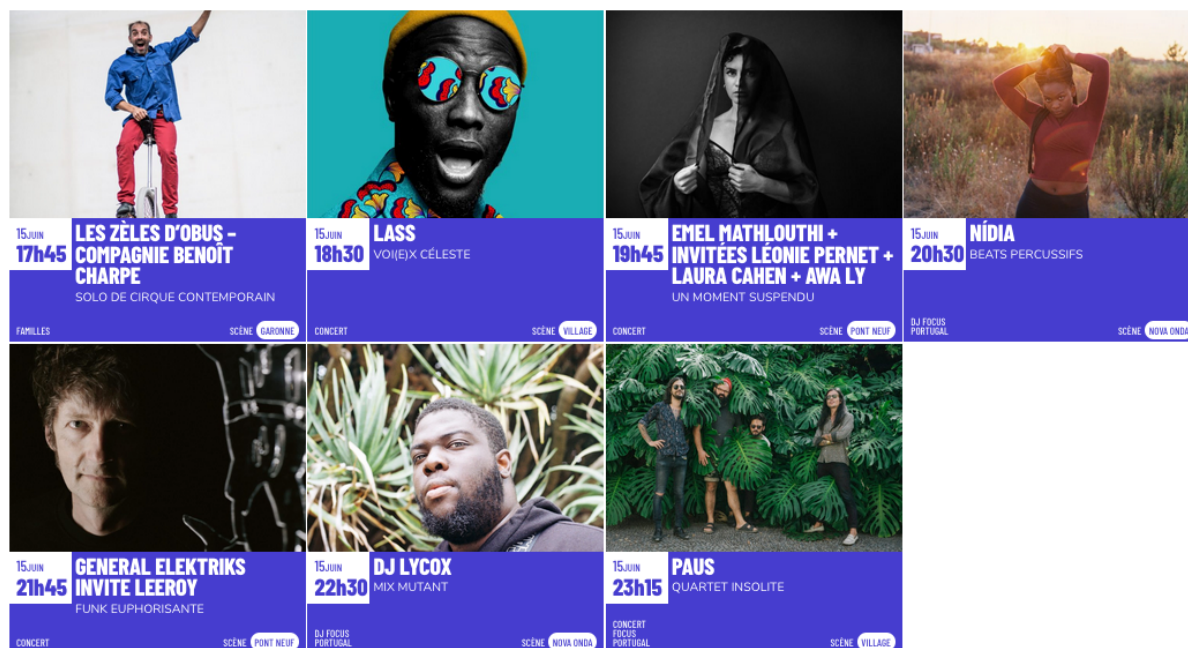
15 JUIN
17h45
LES ZÈLES D'OBUS – COMPAGNIE BENOÎT CHARPE
SOLO DE CIRQUE CONTEMPORAIN
FAMILLES
SCÈNE GARONNE

15 JUIN
18h30
LASS
VOI(E)X CÉLESTE
CONCERT
SCÈNE VILLAGE

15 JUIN
19h45
EMEL MATHLOUTHI + INVITÉES LÉONIE PERNET + LAURA CAHEN + AWA LY
UN MOMENT SUSPENDU
CONCERT
SCÈNE PONT NEUF

15 JUIN
20h30
NÍDIA
BEATS PERCUSSIFS
DJ FOCUS PORTUGAL
SCÈNE NOVA ONDA

15 JUIN
21h45
GENERAL ELEKTRIKS INVITE LEEROY
FUNK EUPHORISANTE
CONCERT
SCÈNE PONT NEUF

15 JUIN
22h30
DJ LYCOX
MIX MUTANT
DJ FOCUS PORTUGAL
SCÈNE NOVA ONDA

15 JUIN
23h15
PAUS
QUARTET INSOLITE
CONCERT FOCUS PORTUGAL
SCÈNE VILLAGE